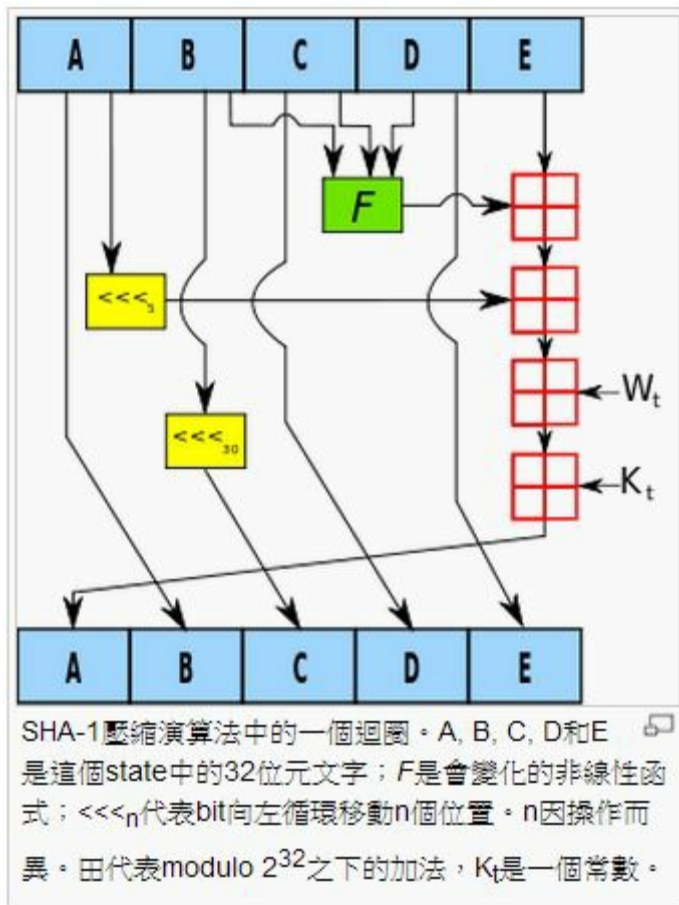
A B C D E

F

<<<$_5$

<<<$_{30}$

$W_t$

$K_t$

A B C D E

SHA-1壓縮演算法中的一個迴圈。A, B, C, D和E是這個state中的32位元文字；F是會變化的非線性函式；<<<$_n$代表bit向左循環移動n個位置。n因操作而異。田代表modulo $2^{32}$之下的加法，$K_t$是一個常數。